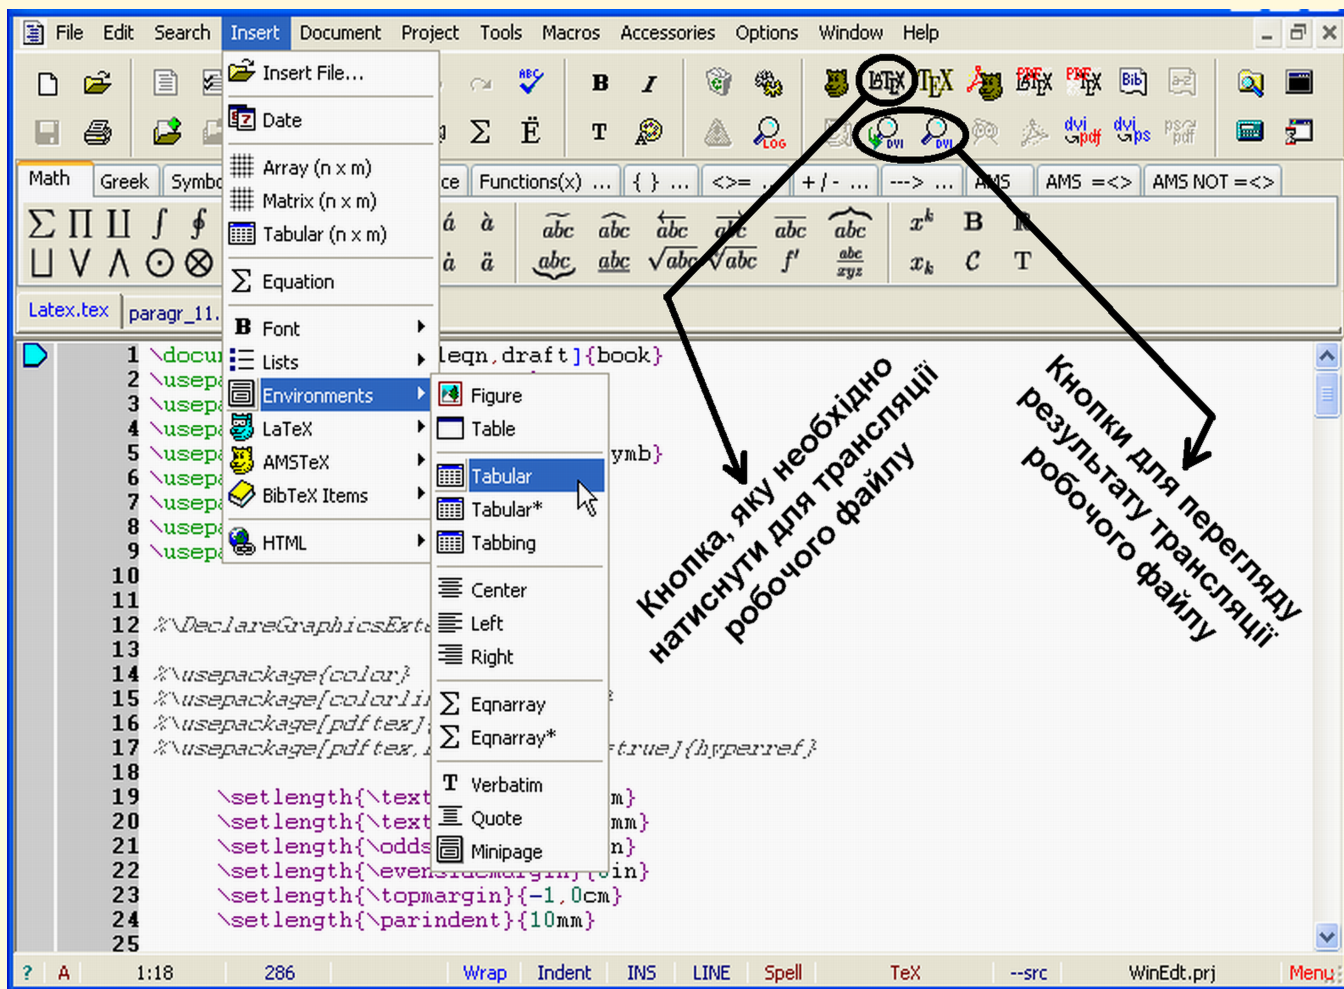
File Edit Search Insert Document Project Tools Macros Accessories Options Window Help

Insert File...
Date
Array (n x m)
Matrix (n x m)
Tabular (n x m)
Equation
Font
Lists
Environments
LaTeX
AMSTeX
BibTeX Items
HTML

Figure
Table
Tabular
Tabular*
Tabbing
Center
Left
Right
Eqnarray
Eqnarray*
Verbatim
Quote
Minipage

Math Greek Symbo ce Functions(x) ... { } ... <>= ... + / - ... ---> ... AMS AMS =<> AMS NOT =<>

Latex.tex paragr_11.

1 \docu leqn,draft]{book}
2 \usepa
3 \usepa
4 \usepa
5 \usepa ymb}
6 \usepa
7 \usepa
8 \usepa
9 \usepa
10
11
12 %\DeclareGraphicsExte
13
14 %\usepackage{color}
15 %\usepackage[colorli
16 %\usepackage[pdftex]
17 %\usepackage[pdftex, true]{hyperref}
18
19 \setlength{\text m}
20 \setlength{\text mm}
21 \setlength{\odds n}
22 \setlength{\evensidemargin}{0in}
23 \setlength{\topmargin}{-1,0cm}
24 \setlength{\parindent}{10mm}
25

Кнопка, яку необхідно натиснути для трансляції робочого файлу

Кнопки для перегляду результату трансляції робочого файлу

? A 1:18 286 Wrap Indent INS LINE Spell TeX --src WinEdt.prj Menu